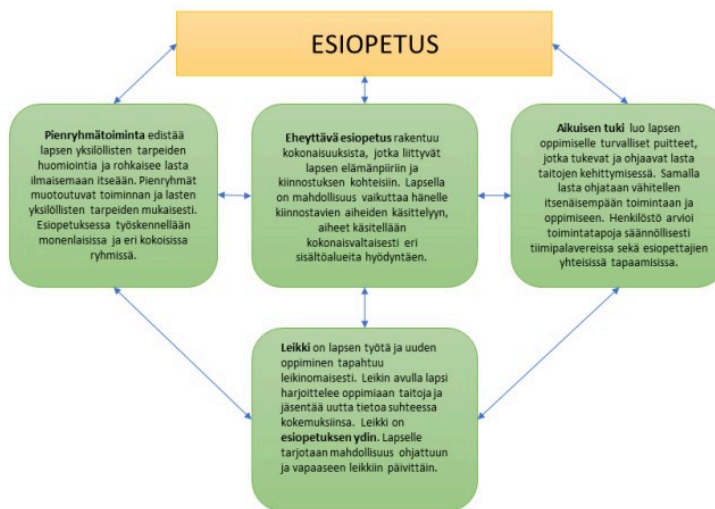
ESIOPETUS

Pienryhmätoiminta edistää lapsen yksilöllisten tarpeiden huomiointia ja rohkaisee lasta ilmaisemaan itseään. Pienryhmät muotoutuvat toiminnan ja lasten yksilöllisten tarpeiden mukaisesti. Esiopetuksessa työskennellään monenlaisissa ja eri kokoisissa ryhmissä.

Eheyttävä esiopetus rakentuu kokonaisuuksista, jotka liittyvät lapsen elämänpiiriin ja kiinnostuksen kohteisiin. Lapsella on mahdollisuus vaikuttaa hänelle kiinnostavien aiheiden käsittelyyn, aiheet käsitellään kokonaisvaltaisesti eri sisältöalueita hyödyntäen.

Aikuisen tuki luo lapsen oppimiselle turvalliset puitteet, jotka tukevat ja ohjaavat lasta taitojen kehittymisessä. Samalla lasta ohjataan vähitellen itsenäisempään toimintaan ja oppimiseen. Henkilöstö arvioi toimintatapoja säännöllisesti tiimipalavereissa sekä esiopettajien yhteisissä tapaamisissa.

Leikki on lapsen työtä ja uuden oppiminen tapahtuu leikinomaisesti. Leikin avulla lapsi harjoittelee oppimiaan taitoja ja jäsentää uutta tietoa suhteessa kokemuksiinsa. Leikki on esiopetuksen ydin. Lapselle tarjotaan mahdollisuus ohjattuun ja vapaaseen leikkiin päivittäin.